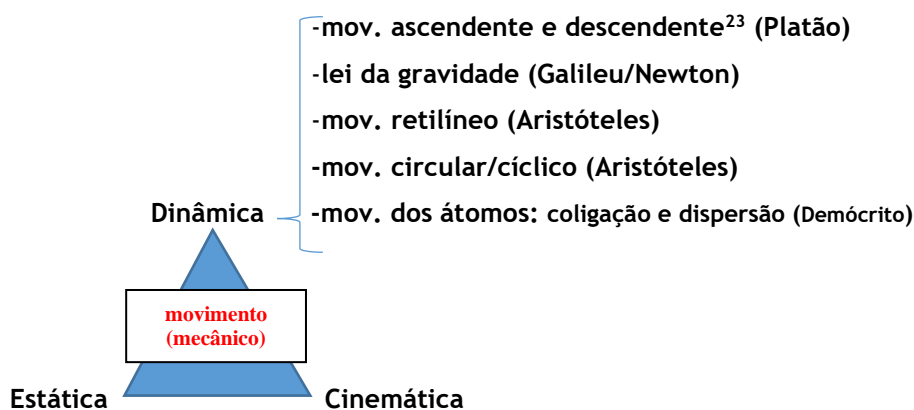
-mov. ascendente e descendente$^{23}$ (Platão)
-lei da gravidade (Galileu/Newton)
-mov. retilíneo (Aristóteles)
-mov. circular/cíclico (Aristóteles)
-mov. dos átomos: coligação e dispersão (Demócrito)

Dinâmica

movimento
(mecânico)

Estática

Cinemática